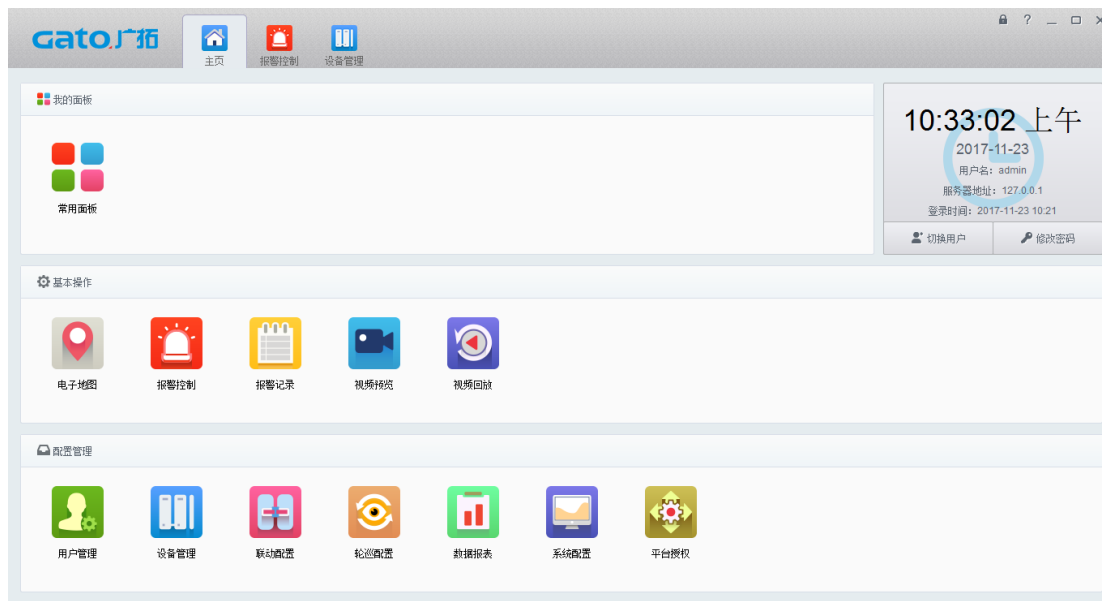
Gato广拓

主页 报警控制 设备管理

? _ □ ×

我的面板

常用面板

10:33:02 上午

2017-11-23

用户名：admin

服务器地址：127.0.0.1

登录时间：2017-11-23 10:21

切换用户 修改密码

基本操作

电子地图 报警控制 报警记录 视频预览 视频回放

配置管理

用户管理 设备管理 联动配置 轮巡配置 数据报表 系统配置 平台授权